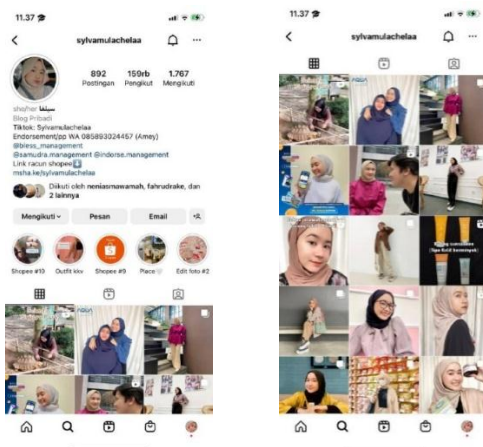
11.37

sylvamulachelaa

892 Postingan
159rb Pengikut
1.767 Mengikuti

shafiec سيلفا
Blog Pribadi
Tiktok: Sylvamulachelaa
Endorsement/pp WA 085893024457 (Amey)
@bless_management
@samudra.management @indorse.management
Link racun shopee
msha.ke/sylvamulachelaa

Diikuti oleh neniasmawamah, fahrudrake, dan 2 lainnya

Mengikuti
Pesan
Email

Shopee #10
Outfit kkv
Shopee #9
Place
Edit foto #2

11.37

sylvamulachelaa

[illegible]